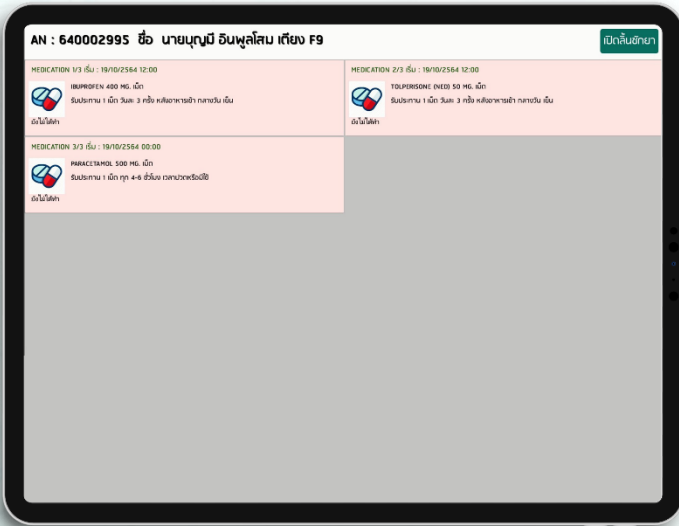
AN : 640002995 ชื่อ นายบุญมี อินพูลโสม เตียง F9

เปิดลิ้นชักยา

MEDICATION 1/3 เริ่ม : 19/10/2564 12:00

IBUPROFEN 400 MG. เม็ด

รับประทาน 1 เม็ด วันละ 3 ครั้ง หลังอาหารเช้า กลางวัน เย็น

ยังไม่ได้ค่า

MEDICATION 2/3 เริ่ม : 19/10/2564 12:00

TOLPERISONE (NEO) 50 MG. เม็ด

รับประทาน 1 เม็ด วันละ 3 ครั้ง หลังอาหารเช้า กลางวัน เย็น

ยังไม่ได้ค่า

MEDICATION 3/3 เริ่ม : 19/10/2564 00:00

PARACETAMOL 500 MG. เม็ด

รับประทาน 1 เม็ด ทุก 4-6 ชั่วโมง เวลาปวดหรือมีไข้

ยังไม่ได้ค่า